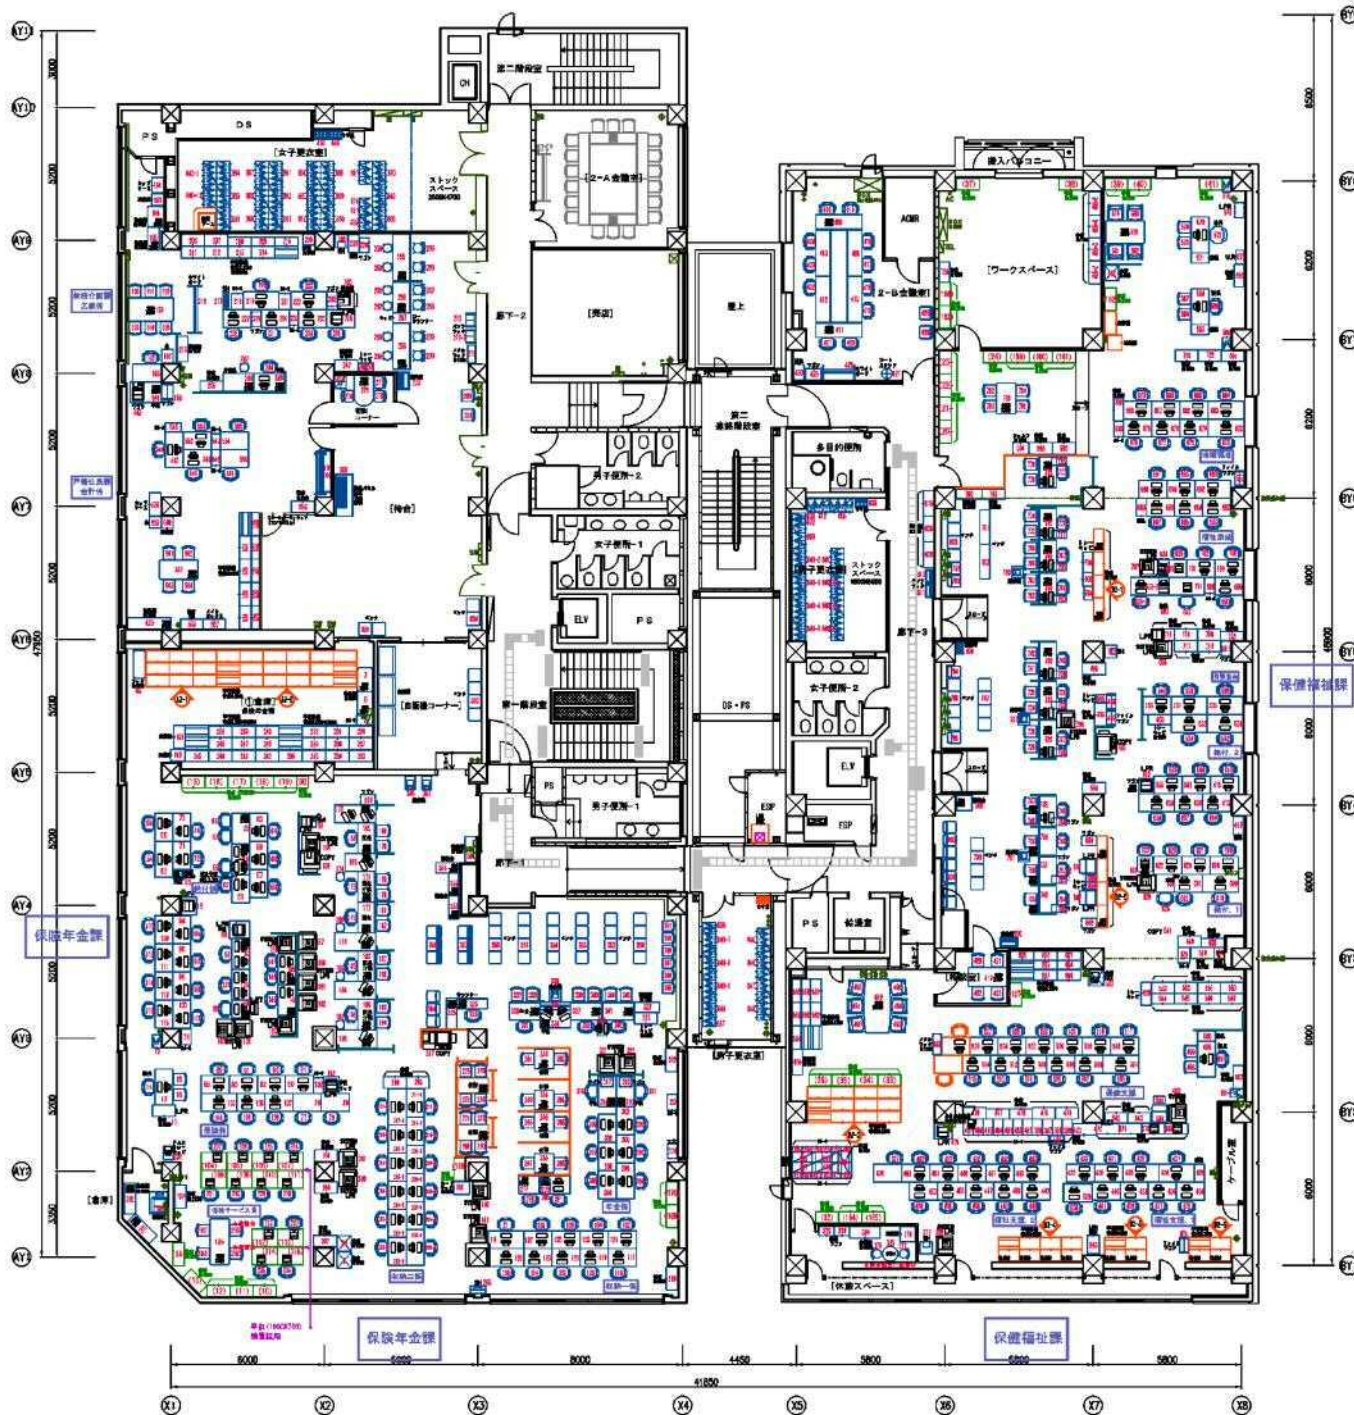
AY11
AY10
AY9
AY8
AY7
AY6
AY5
AY4
AY3
AY2
AY1
3000
5200
5200
5200
5200
5200
5200
5200
5200
3350
47950
第二階段室
CN
PS
DS
[女子更衣室]
ストック スペース
[2-A会議室]
[ワークスペース]
2-B会議室
AGR
屋上
[売店]
廊下-2
第二 連絡階段室
多目的便所
男子便所-2
女子便所-1
ストックスペース
男子更衣室
女子便所-2
ELV
PS
第一階段室
[自販機コーナー]
廊下-3
DS・PS
ELV
PS
男子便所-1
ESP
ESP
廊下-1
PS
給湯室
[男子更衣室]
[待合]
[倉庫]
[休憩スペース]
ケーブル室
保険年金課
保険年金課
保健福祉課
保健福祉課
6000
6000
8000
4450
5800
5800
5800
41850
X1
X2
X3
X4
X5
X6
X7
X8
8500
6200
6200
6000
6000
6000
6000
45900